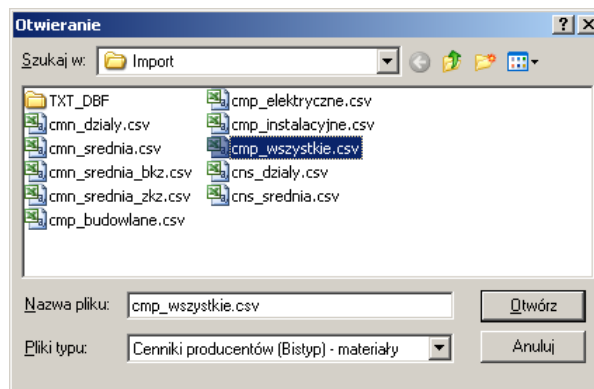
Otwieranie

?

Szukaj w: Import

TXT_DBF
cmn_dzialy.csv
cmn_srednia.csv
cmn_srednia_bkz.csv
cmn_srednia_zkz.csv
cmp_budowlane.csv
cmp_elektryczne.csv
cmp_instalacyjne.csv
cmp_wszystkie.csv
cns_dzialy.csv
cns_srednia.csv

Nazwa pliku: cmp_wszystkie.csv
Otwórz

Pliki typu: Cenniki producentów (Bistyp) - materiały
Anuluj